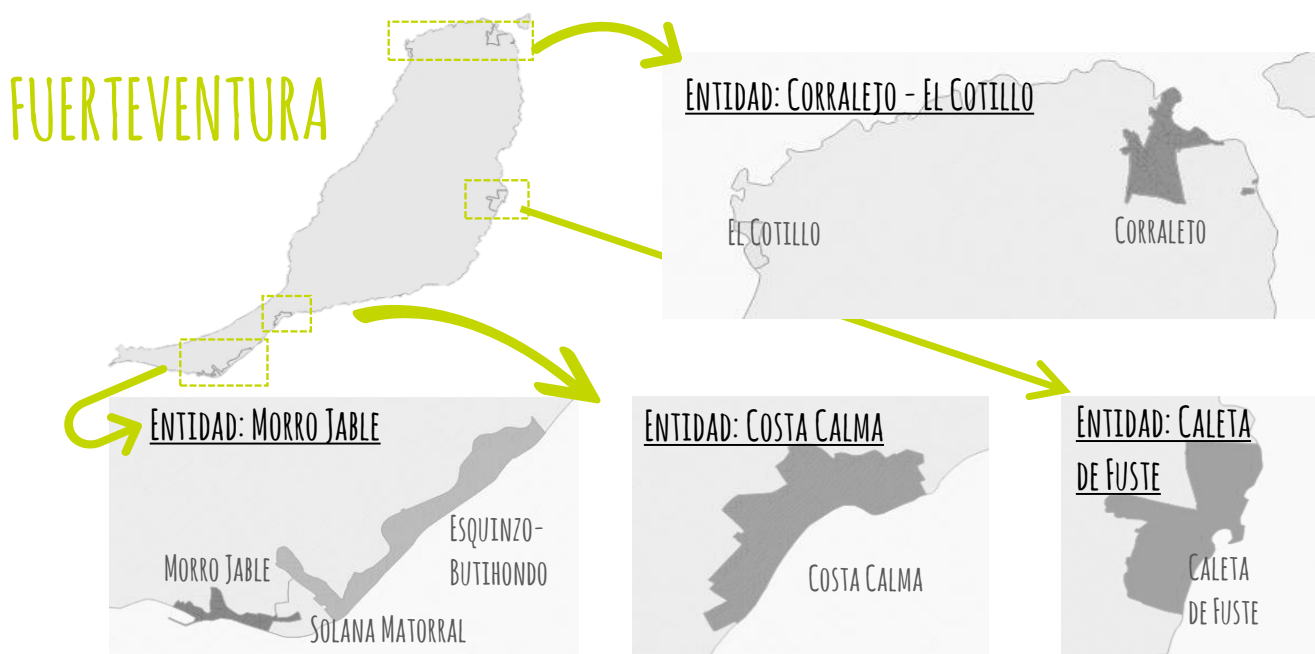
FUERTEVENTURA

ENTIDAD: CORRALEJO - EL COTILLO

EL COTILLO

CORRALETO

ENTIDAD: MORRO JABLE

MORRO JABLE

ESQUINZO-BUTIHONDO

SOLANA MATORRAL

ENTIDAD: COSTA CALMA

COSTA CALMA

ENTIDAD: CALETA DE FUSTE

CALETA DE FUSTE